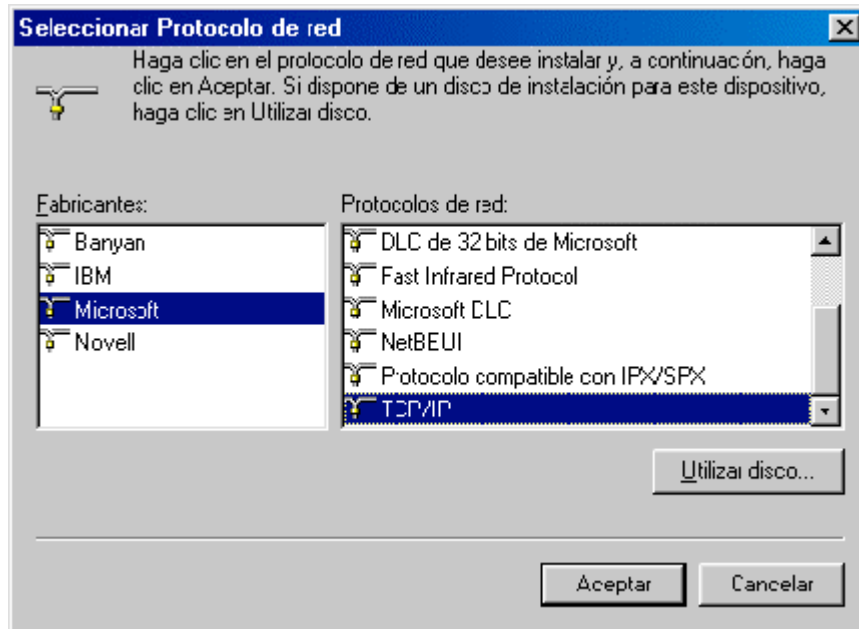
Seleccionar Protocolo de red

Haga clic en el protocolo de red que desee instalar y, a continuación, haga clic en Aceptar. Si dispone de un disco de instalación para este dispositivo, haga clic en Utilizar disco.

Fabricantes:
Banyan
IBM
Microsoft
Novell

Protocolos de red:
DLC de 32 bits de Microsoft
Fast Infrared Protocol
Microsoft DLC
NetBEUI
Protocolo compatible con IPX/SPX
TCP/IP

Utilizar disco...

Aceptar
Cancelar